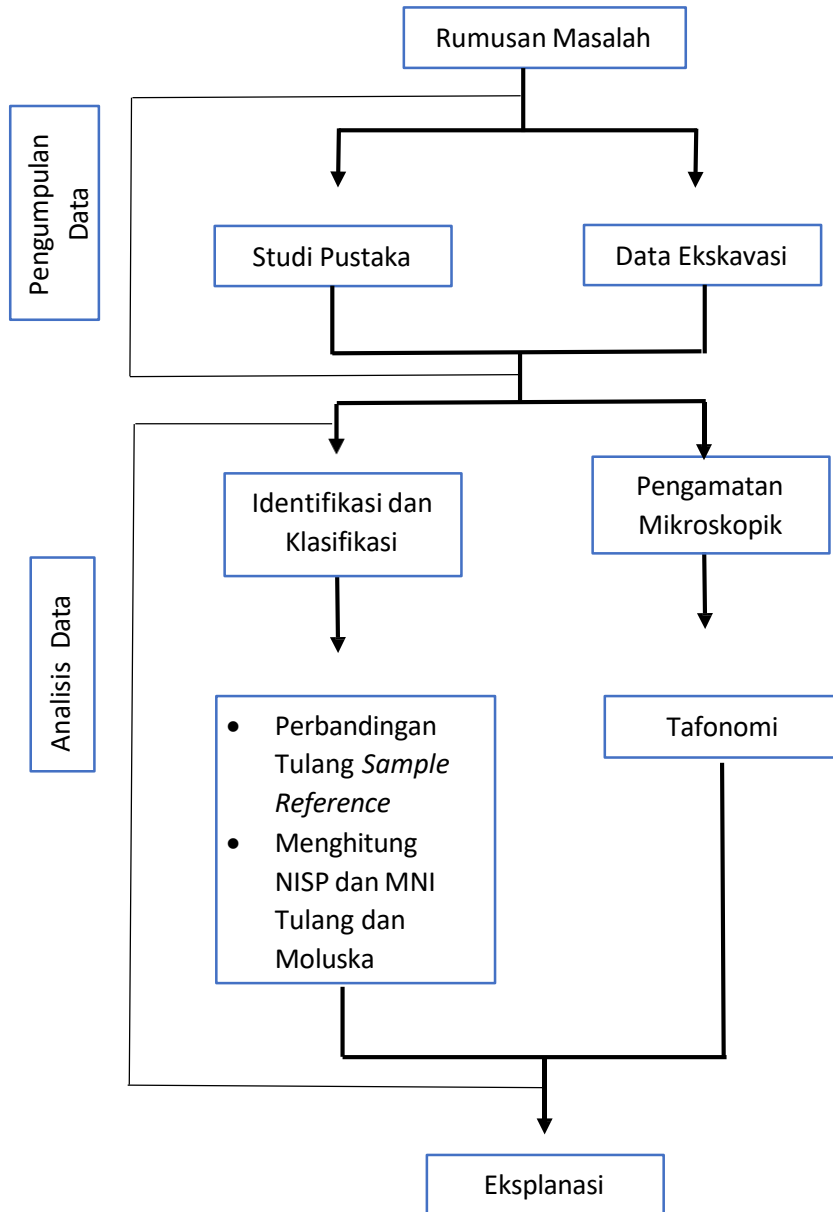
Rumusan Masalah

Pengumpulan Data

Studi Pustaka

Data Ekskavasi

Analisis Data

Identifikasi dan Klasifikasi

Pengamatan Mikroskopik

- Perbandingan Tulang *Sample Reference*
- Menghitung NISP dan MNI Tulang dan Moluska

Tafonomi

Eksplanasi